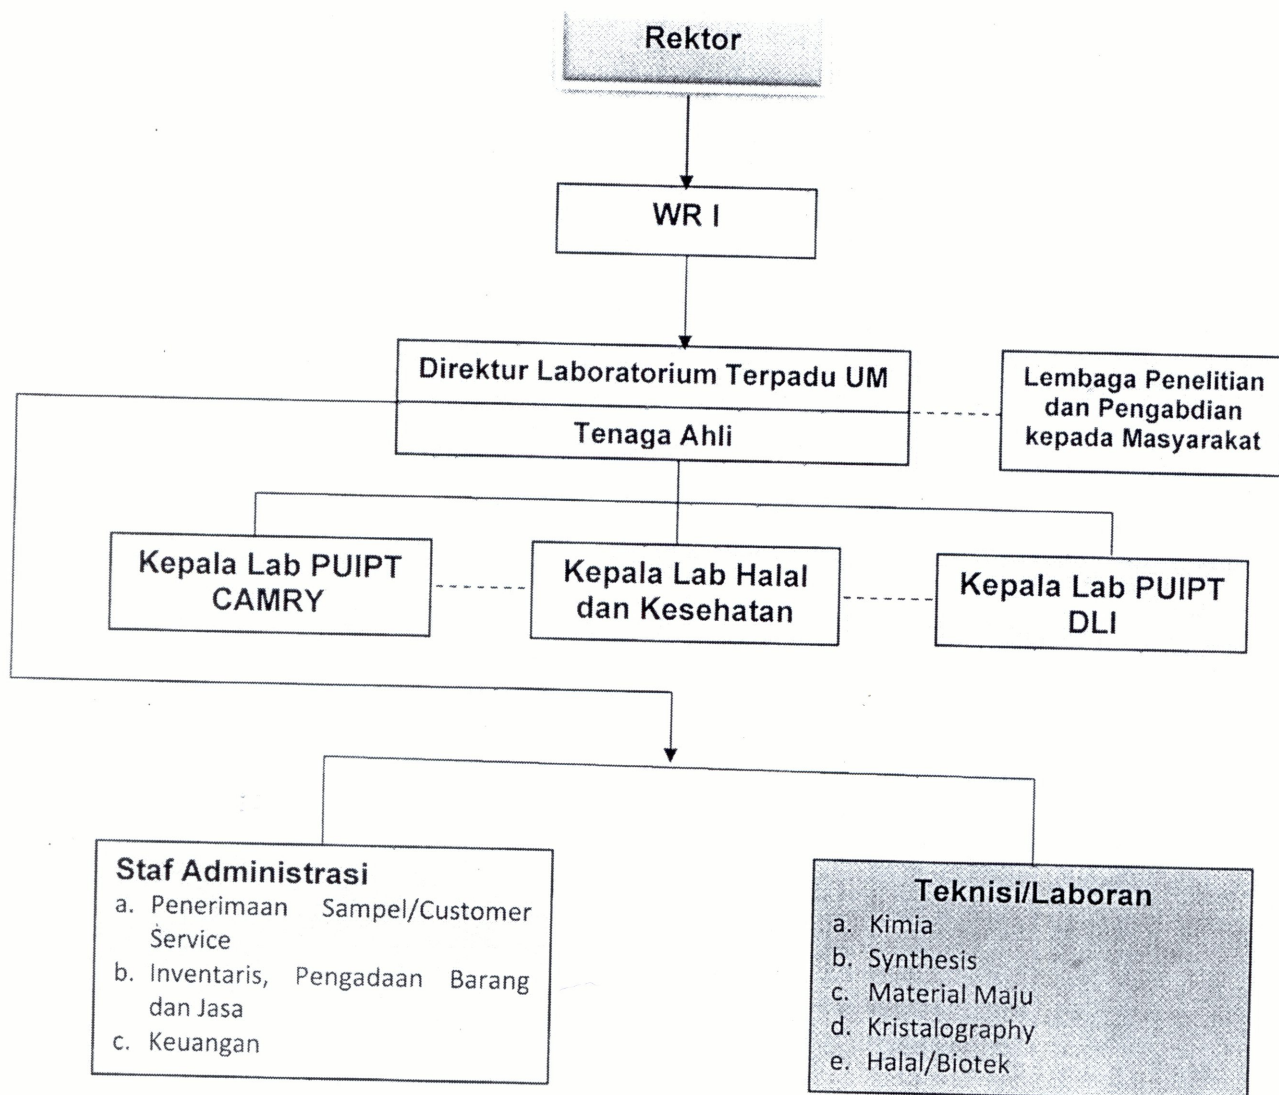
Rektor

WR I

Direktur Laboratorium Terpadu UM

Tenaga Ahli

Lembaga Penelitian dan Pengabdian kepada Masyarakat

Kepala Lab PUIPT CAMRY

Kepala Lab Halal dan Kesehatan

Kepala Lab PUIPT DLI

Staf Administrasi
a. Penerimaan Sampel/Customer Service
b. Inventaris, Pengadaan Barang dan Jasa
c. Keuangan

Teknisi/Laboran
a. Kimia
b. Synthesis
c. Material Maju
d. Kristalography
e. Halal/Biotek